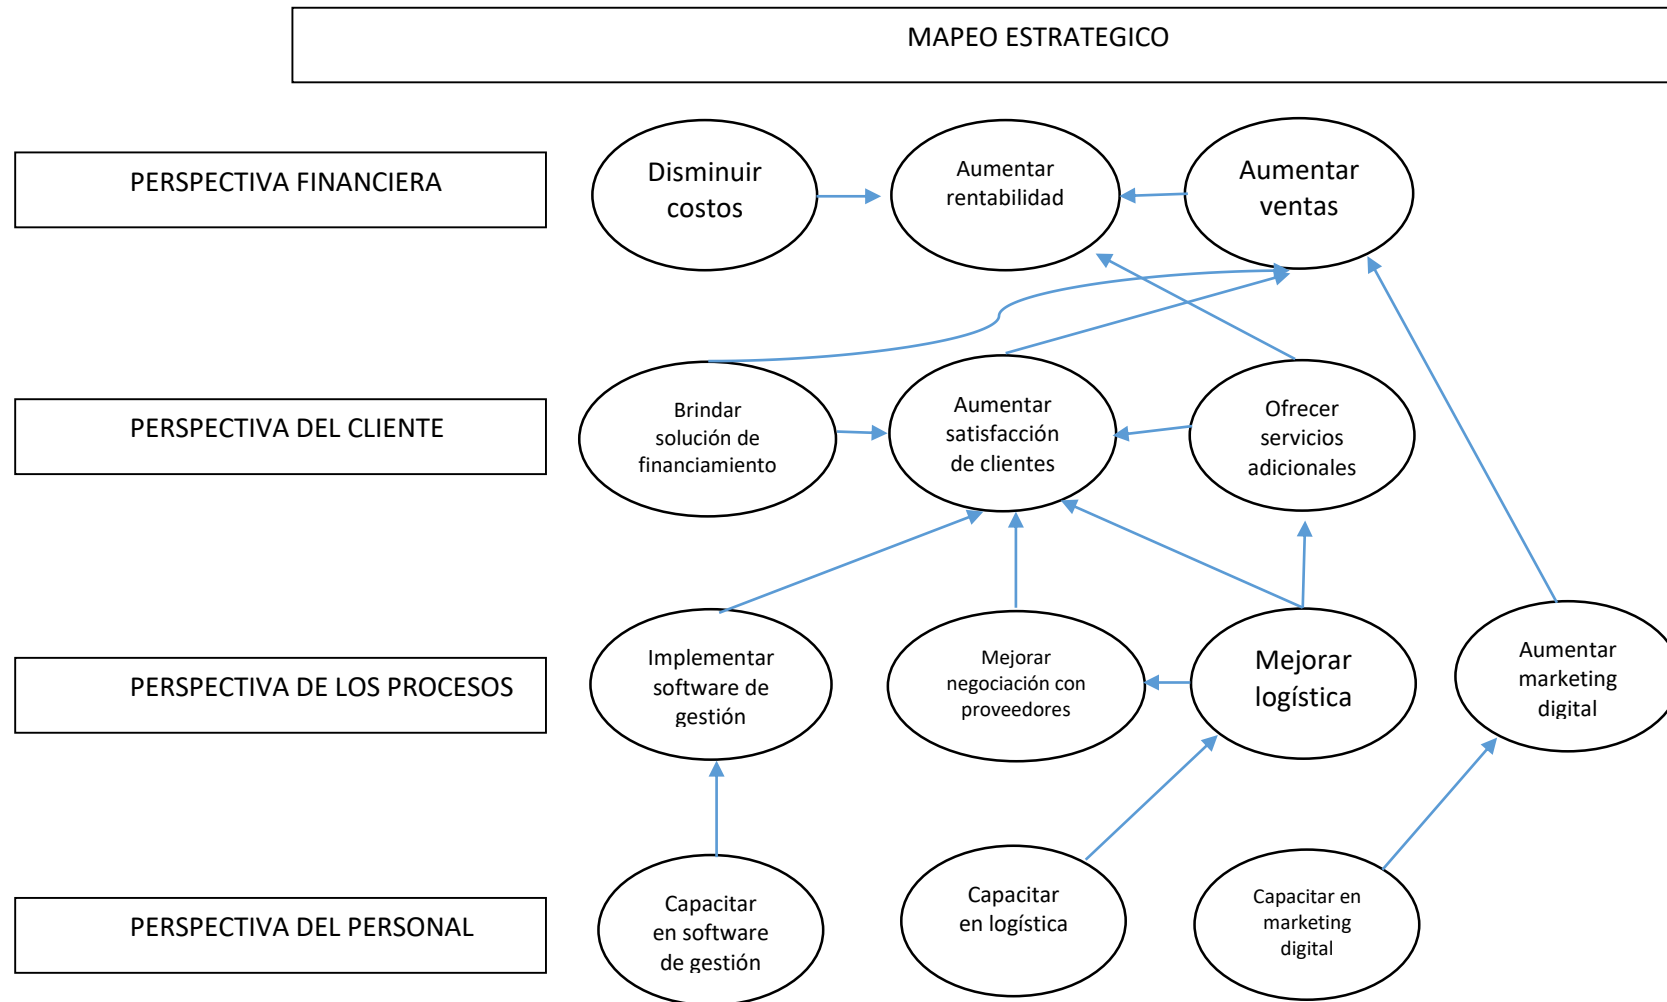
MAPEO ESTRATEGICO

PERSPECTIVA FINANCIERA

Disminuir costos

Aumentar rentabilidad

Aumentar ventas

PERSPECTIVA DEL CLIENTE

Brindar solución de financiamiento

Aumentar satisfacción de clientes

Ofrecer servicios adicionales

PERSPECTIVA DE LOS PROCESOS

Implementar software de gestión

Mejorar negociación con proveedores

Mejorar logística

Aumentar marketing digital

PERSPECTIVA DEL PERSONAL

Capacitar en software de gestión

Capacitar en logística

Capacitar en marketing digital